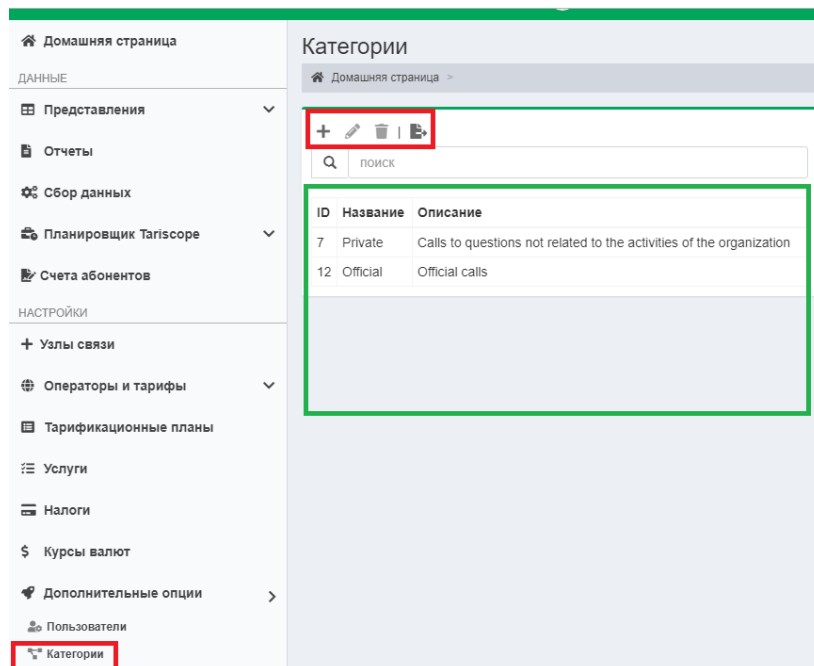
Домашняя страница
ДАННЫЕ
Представления
Отчеты
Сбор данных
Планировщик Tariscope
Счета абонентов
НАСТРОЙКИ
Узлы связи
Операторы и тарифы
Тарификационные планы
Услуги
Налоги
Курсы валют
Дополнительные опции
Пользователи
Категории

Категории

Домашняя страница >

поиск

| ID | Название | Описание |
|---|---|---|
| 7 | Private | Calls to questions not related to the activities of the organization |
| 12 | Official | Official calls |